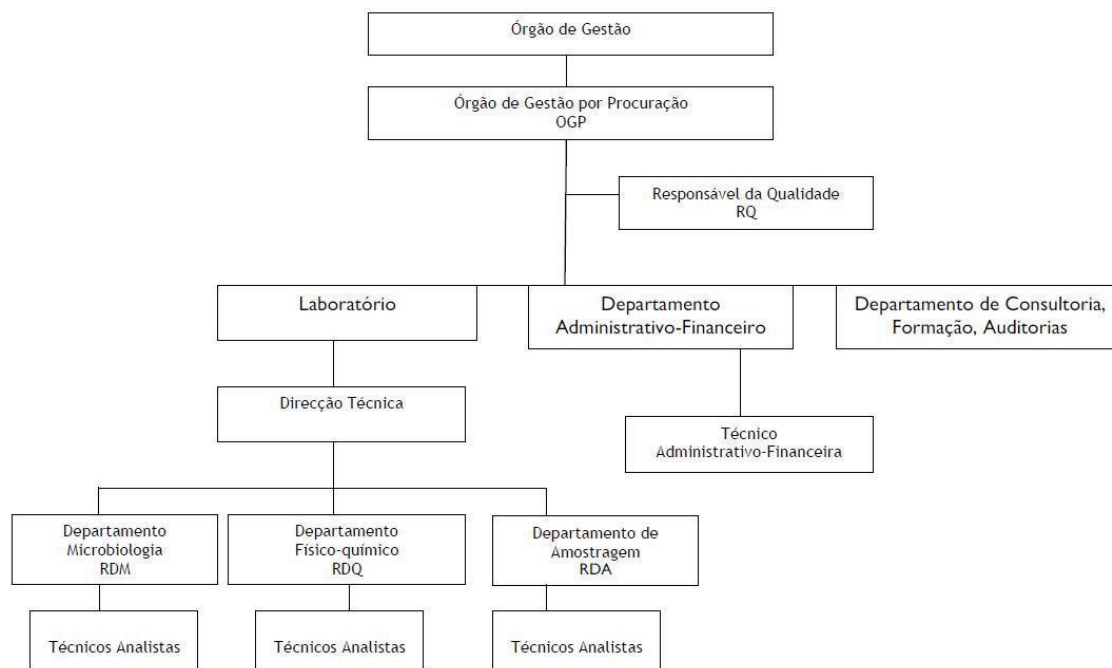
Órgão de Gestão

Órgão de Gestão por Procuração
OGP

Responsável da Qualidade
RQ

Laboratório

Departamento
Administrativo-Financeiro

Departamento de Consultoria,
Formação, Auditorias

Direcção Técnica

Técnico
Administrativo-Financeira

Departamento
Microbiologia
RDM

Departamento
Físico-quimico
RDQ

Departamento de
Amostragem
RDA

Técnicos Analistas

Técnicos Analistas

Técnicos Analistas